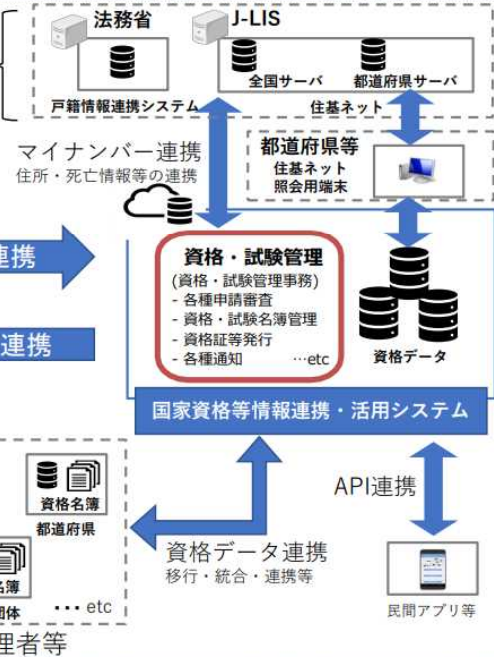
法務省

戸籍情報連携システム

J-LIS

全国サーバ

都道府県サーバ

住基ネット

マイナンバー連携
住所・死亡情報等の連携

都道府県等
住基ネット
照会用端末

連携

連携

資格・試験管理
(資格・試験管理事務)
- 各種申請審査
- 資格・試験名簿管理
- 資格証等発行
- 各種通知 …etc

資格データ

国家資格等情報連携・活用システム

API連携

資格名簿
都道府県

名簿
団体

… etc

資格データ連携
移行・統合・連携等

民間アプリ等

理者等